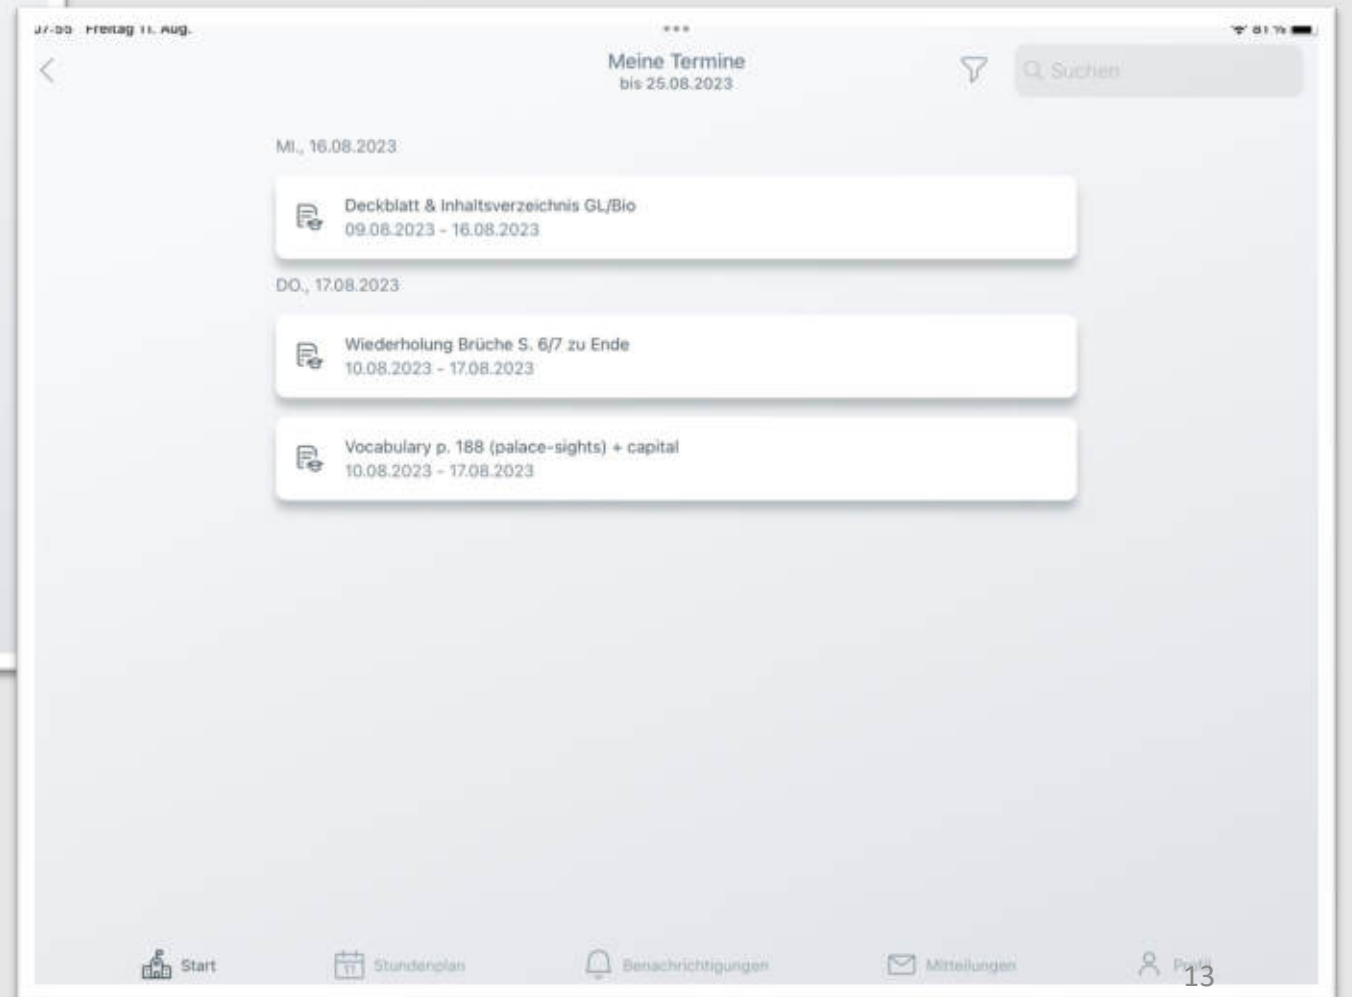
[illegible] Freitag 11. Aug.

81 %

Meine Termine
bis 25.08.2023

Suchen

MI., 16.08.2023

Deckblatt & Inhaltsverzeichnis GL/Bio
09.08.2023 - 16.08.2023

DO., 17.08.2023

Wiederholung Brüche S. 6/7 zu Ende
10.08.2023 - 17.08.2023

Vocabulary p. 188 (palace-sights) + capital
10.08.2023 - 17.08.2023

Start
Stundenplan
Benachrichtigungen
Mitteilungen
Profil

13